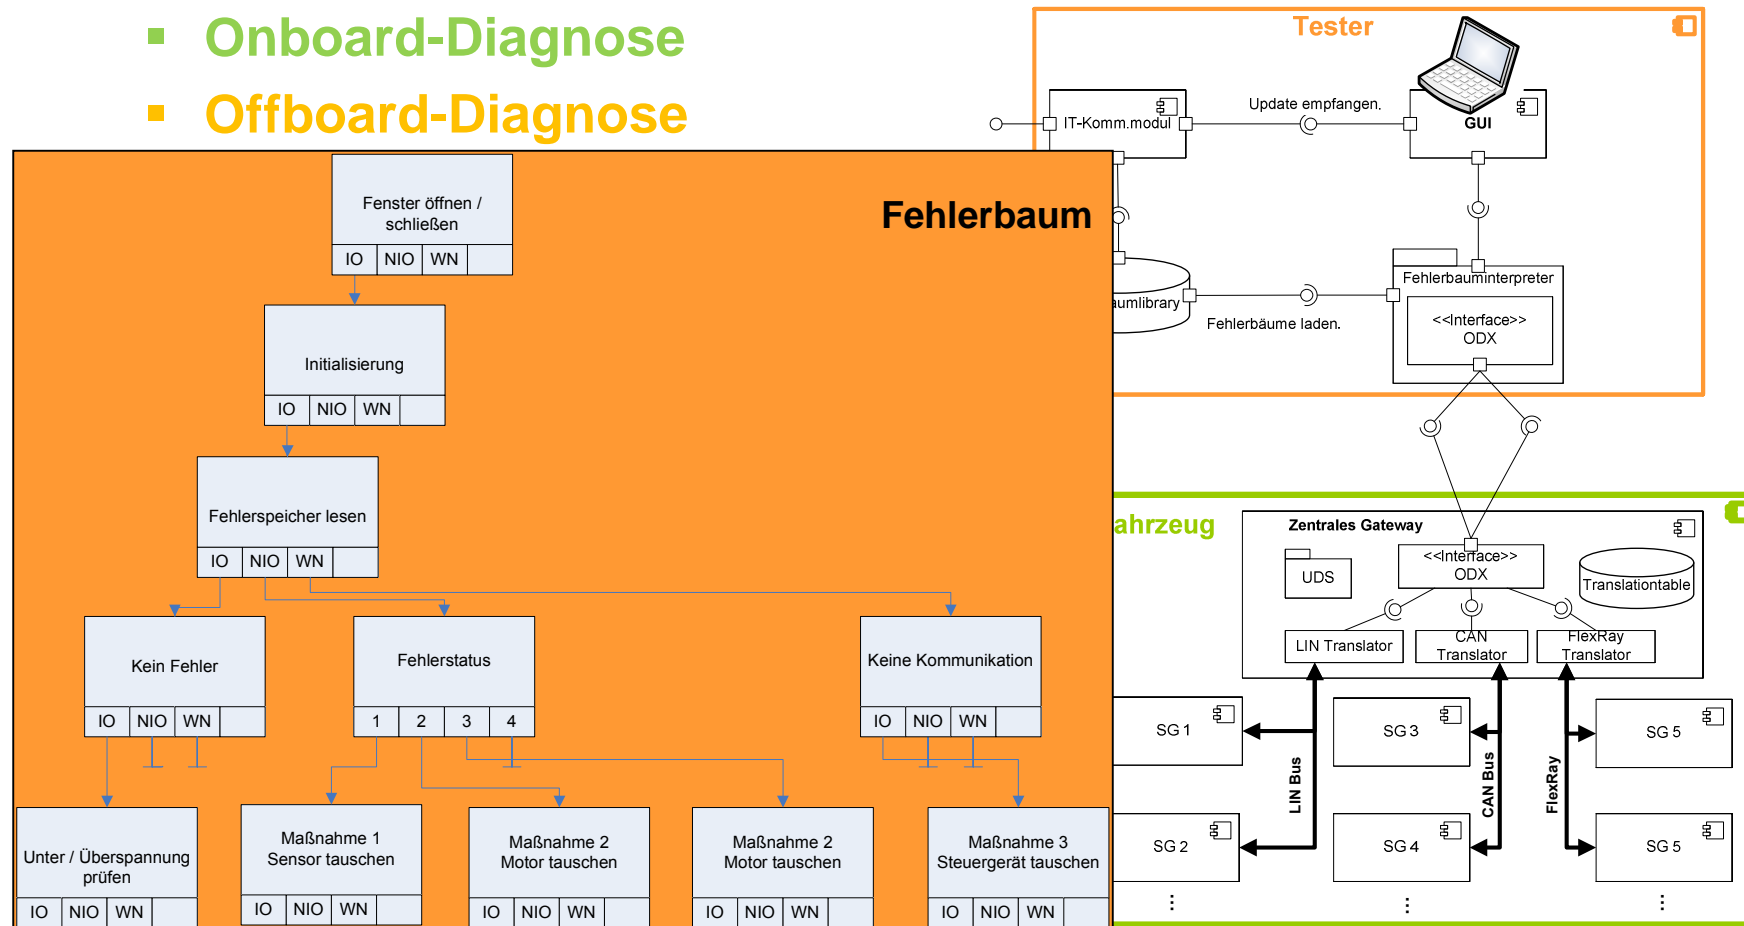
Onboard-Diagnose

Offboard-Diagnose

Fehlerbaum

Fenster öffnen / schließen

| IO | NIO | WN | |

Initialisierung

| IO | NIO | WN | |

Fehlerspeicher lesen

| IO | NIO | WN | |

Kein Fehler

| IO | NIO | WN | |

Fehlerstatus

| 1 | 2 | 3 | 4 |

Keine Kommunikation

| IO | NIO | WN | |

Unter / Überspannung prüfen

| IO | NIO | WN | |

Maßnahme 1 Sensor tauschen

| IO | NIO | WN | |

Maßnahme 2 Motor tauschen

| IO | NIO | WN | |

Maßnahme 2 Motor tauschen

| IO | NIO | WN | |

Maßnahme 3 Steuergerät tauschen

| IO | NIO | WN | |

Tester

IT-Komm.modul

Update empfangen.

GUI

aumlibrary

Fehlerbäume laden.

Fehlerbauminterpreter

<<Interface>> ODX

ahrzeug

Zentrales Gateway

UDS

<<Interface>> ODX

Translationtable

LIN Translator

CAN Translator

FlexRay Translator

SG 1

SG 2

SG 3

SG 4

SG 5

SG 5

LIN Bus

CAN Bus

FlexRay

⋮

⋮

⋮